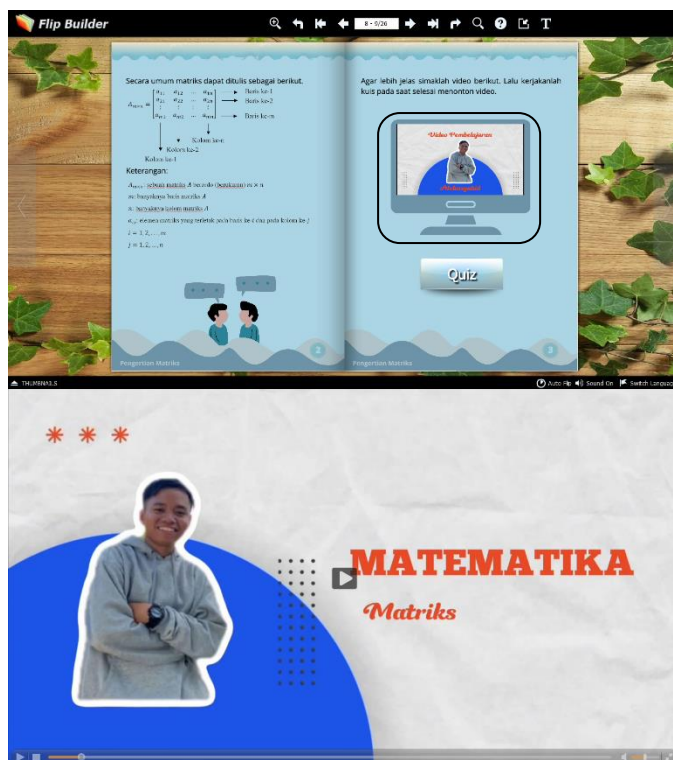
Flip Builder

8 - 9/26

Secara umum matriks dapat ditulis sebagai berikut.

$A_{m\times n} = \begin{bmatrix} a_{11} & a_{12} & \cdots & a_{1n} \\ a_{21} & a_{22} & \cdots & a_{2n} \\ \vdots & \vdots & & \vdots \\ a_{m1} & a_{m2} & \cdots & a_{mn} \end{bmatrix}$

Baris ke-1
Baris ke-2
Baris ke-m
Kolom ke-n
Kolom ke-2
Kolom ke-1

Keterangan:

$A_{m\times n}$: sebuah matriks A berordo (berukuran) m × n

m: banyaknya baris matriks A

n: banyaknya kolom matriks A

$a_{ij}$: elemen matriks yang terletak pada baris ke-i dan pada kolom ke-j

i = 1, 2, ..., m

j = 1, 2, ..., n

Pengertian Matriks

2

Agar lebih jelas simaklah video berikut. Lalu kerjakanlah kuis pada saat selesai menonton video.

Video Pembelajaran

Matematika

Quiz

Pengertian Matriks

2

THUMBNAILS

Auto Flip Sound On Switch Language

MATEMATIKA

Matriks